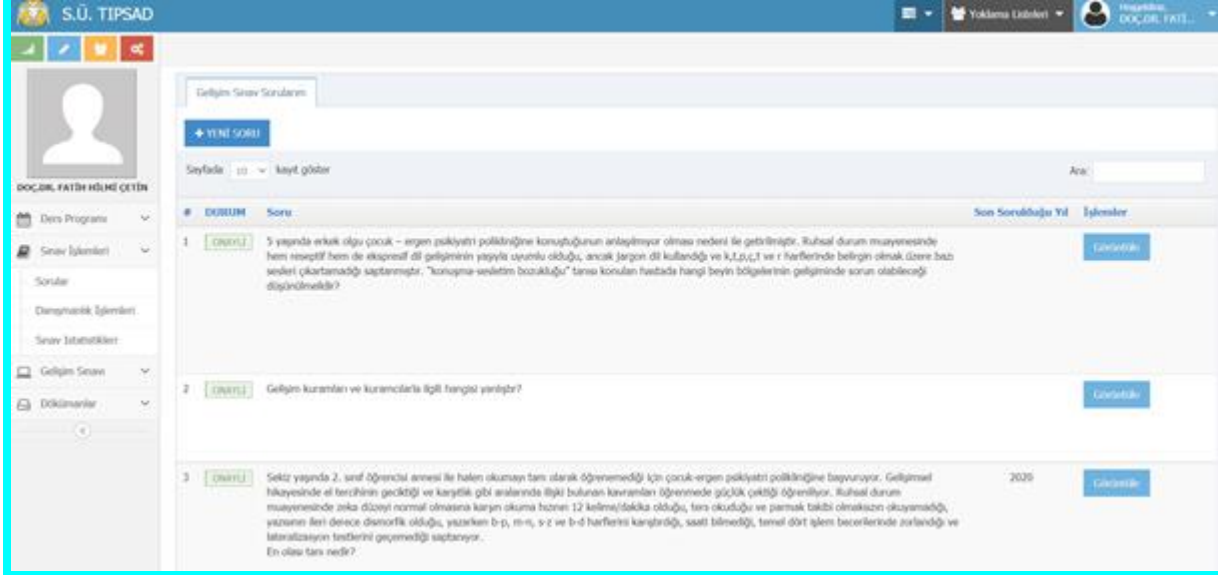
S.Ü. TIPSAD

Yoklama Listeleri

Hoşgeldiniz, DOÇ.DR. FATİ...

DOÇ.DR. FATİH HİLMİ ÇETİN

Ders Programı

Sınav İşlemleri

Sorular

Danışmanlık İşlemleri

Sınav İstatistikleri

Gelişim Sınavı

Dökümanlar

Gelişim Sınav Soruları

+ YENİ SORU

Sayfada 10 kayıt göster

Ara:

| # | DURUM | Soru | Son Sorulduğu Yıl | İşlemler |
|---|---|---|---|---|
| 1 | ONAYLI | 5 yaşında erkek olgu çocuk – ergen psikiyatri polikliniğine konuştuğunun anlaşılmıyor olması nedeni ile getirilmiştir. Ruhsal durum muayenesinde hem reseptif hem de ekspresif dil gelişiminin yaşıyla uyumlu olduğu, ancak jargon dil kullandığı ve k,t,p,ç,t ve r harflerinde belirgin olmak üzere bazı sesleri çıkartamadığı saptanmıştır. "konuşma-seslelim bozukluğu" tanısı konulan hastada hangi beyin bölgelerinin gelişiminde sorun olabileceği düşünülmelidir? | | Görüntüle |
| 2 | ONAYLI | Gelişim kuramları ve kuramcılarla ilgili hangisi yanlıştır? | | Görüntüle |
| 3 | ONAYLI | Sekiz yaşında 2. sınıf öğrencisi annesi ile halen okumayı tam olarak öğrenemediği için çocuk-ergen psikiyatri polikliniğine başvuruyor. Gelişimsel hikayesinde el tercihinin geciktiği ve karşıtlık gibi aralarında ilişki bulunan kavramları öğrenmede güçlük çektiği öğreniliyor. Ruhsal durum muayenesinde zeka düzeyi normal olmasına karşın okuma hızının 12 kelime/dakika olduğu, ters okuduğu ve parmak takibi olmaksızın okuyamadığı, yazısının ileri derece dismorfik olduğu, yazarken b-p, m-n, s-z ve b-d harflerini karıştırdığı, saati bilmediği, temel dört işlem becerilerinde zorlandığı ve lateralizasyon testlerini geçemediği saptanıyor. En olası tanı nedir? | 2020 | Görüntüle |